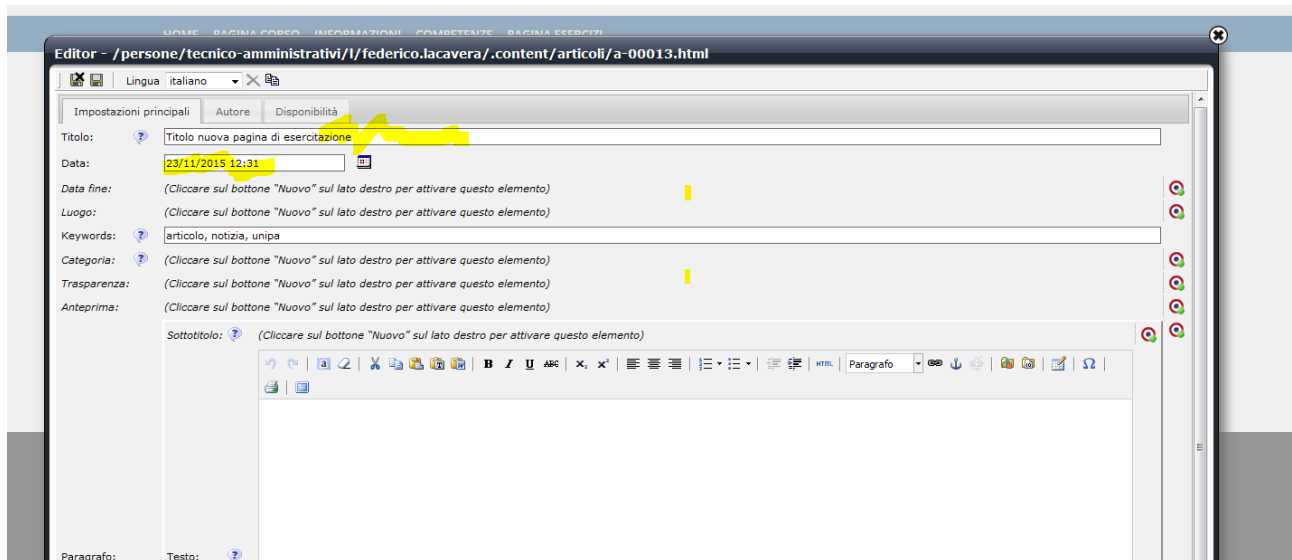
HOME PAGINA CORSO INFORMAZIONI COMPETENZE PAGINA ESERCIZI

Editor - /persone/tecnico-amministrativi/l/federico.lacavera/.content/articoli/a-00013.html

Lingua italiano

Impostazioni principali | Autore | Disponibilità

Titolo: ? Titolo nuova pagina di esercitazione

Data: 23/11/2015 12:31

Data fine: (Cliccare sul bottone "Nuovo" sul lato destro per attivare questo elemento)

Luogo: (Cliccare sul bottone "Nuovo" sul lato destro per attivare questo elemento)

Keywords: ? articolo, notizia, unipa

Categoria: ? (Cliccare sul bottone "Nuovo" sul lato destro per attivare questo elemento)

Trasparenza: (Cliccare sul bottone "Nuovo" sul lato destro per attivare questo elemento)

Anteprima: (Cliccare sul bottone "Nuovo" sul lato destro per attivare questo elemento)

Sottotitolo: ? (Cliccare sul bottone "Nuovo" sul lato destro per attivare questo elemento)

B I U ABC $x_2$ $x^2$ HTML Paragrafo Ω

Paragrafo: Testo: ?